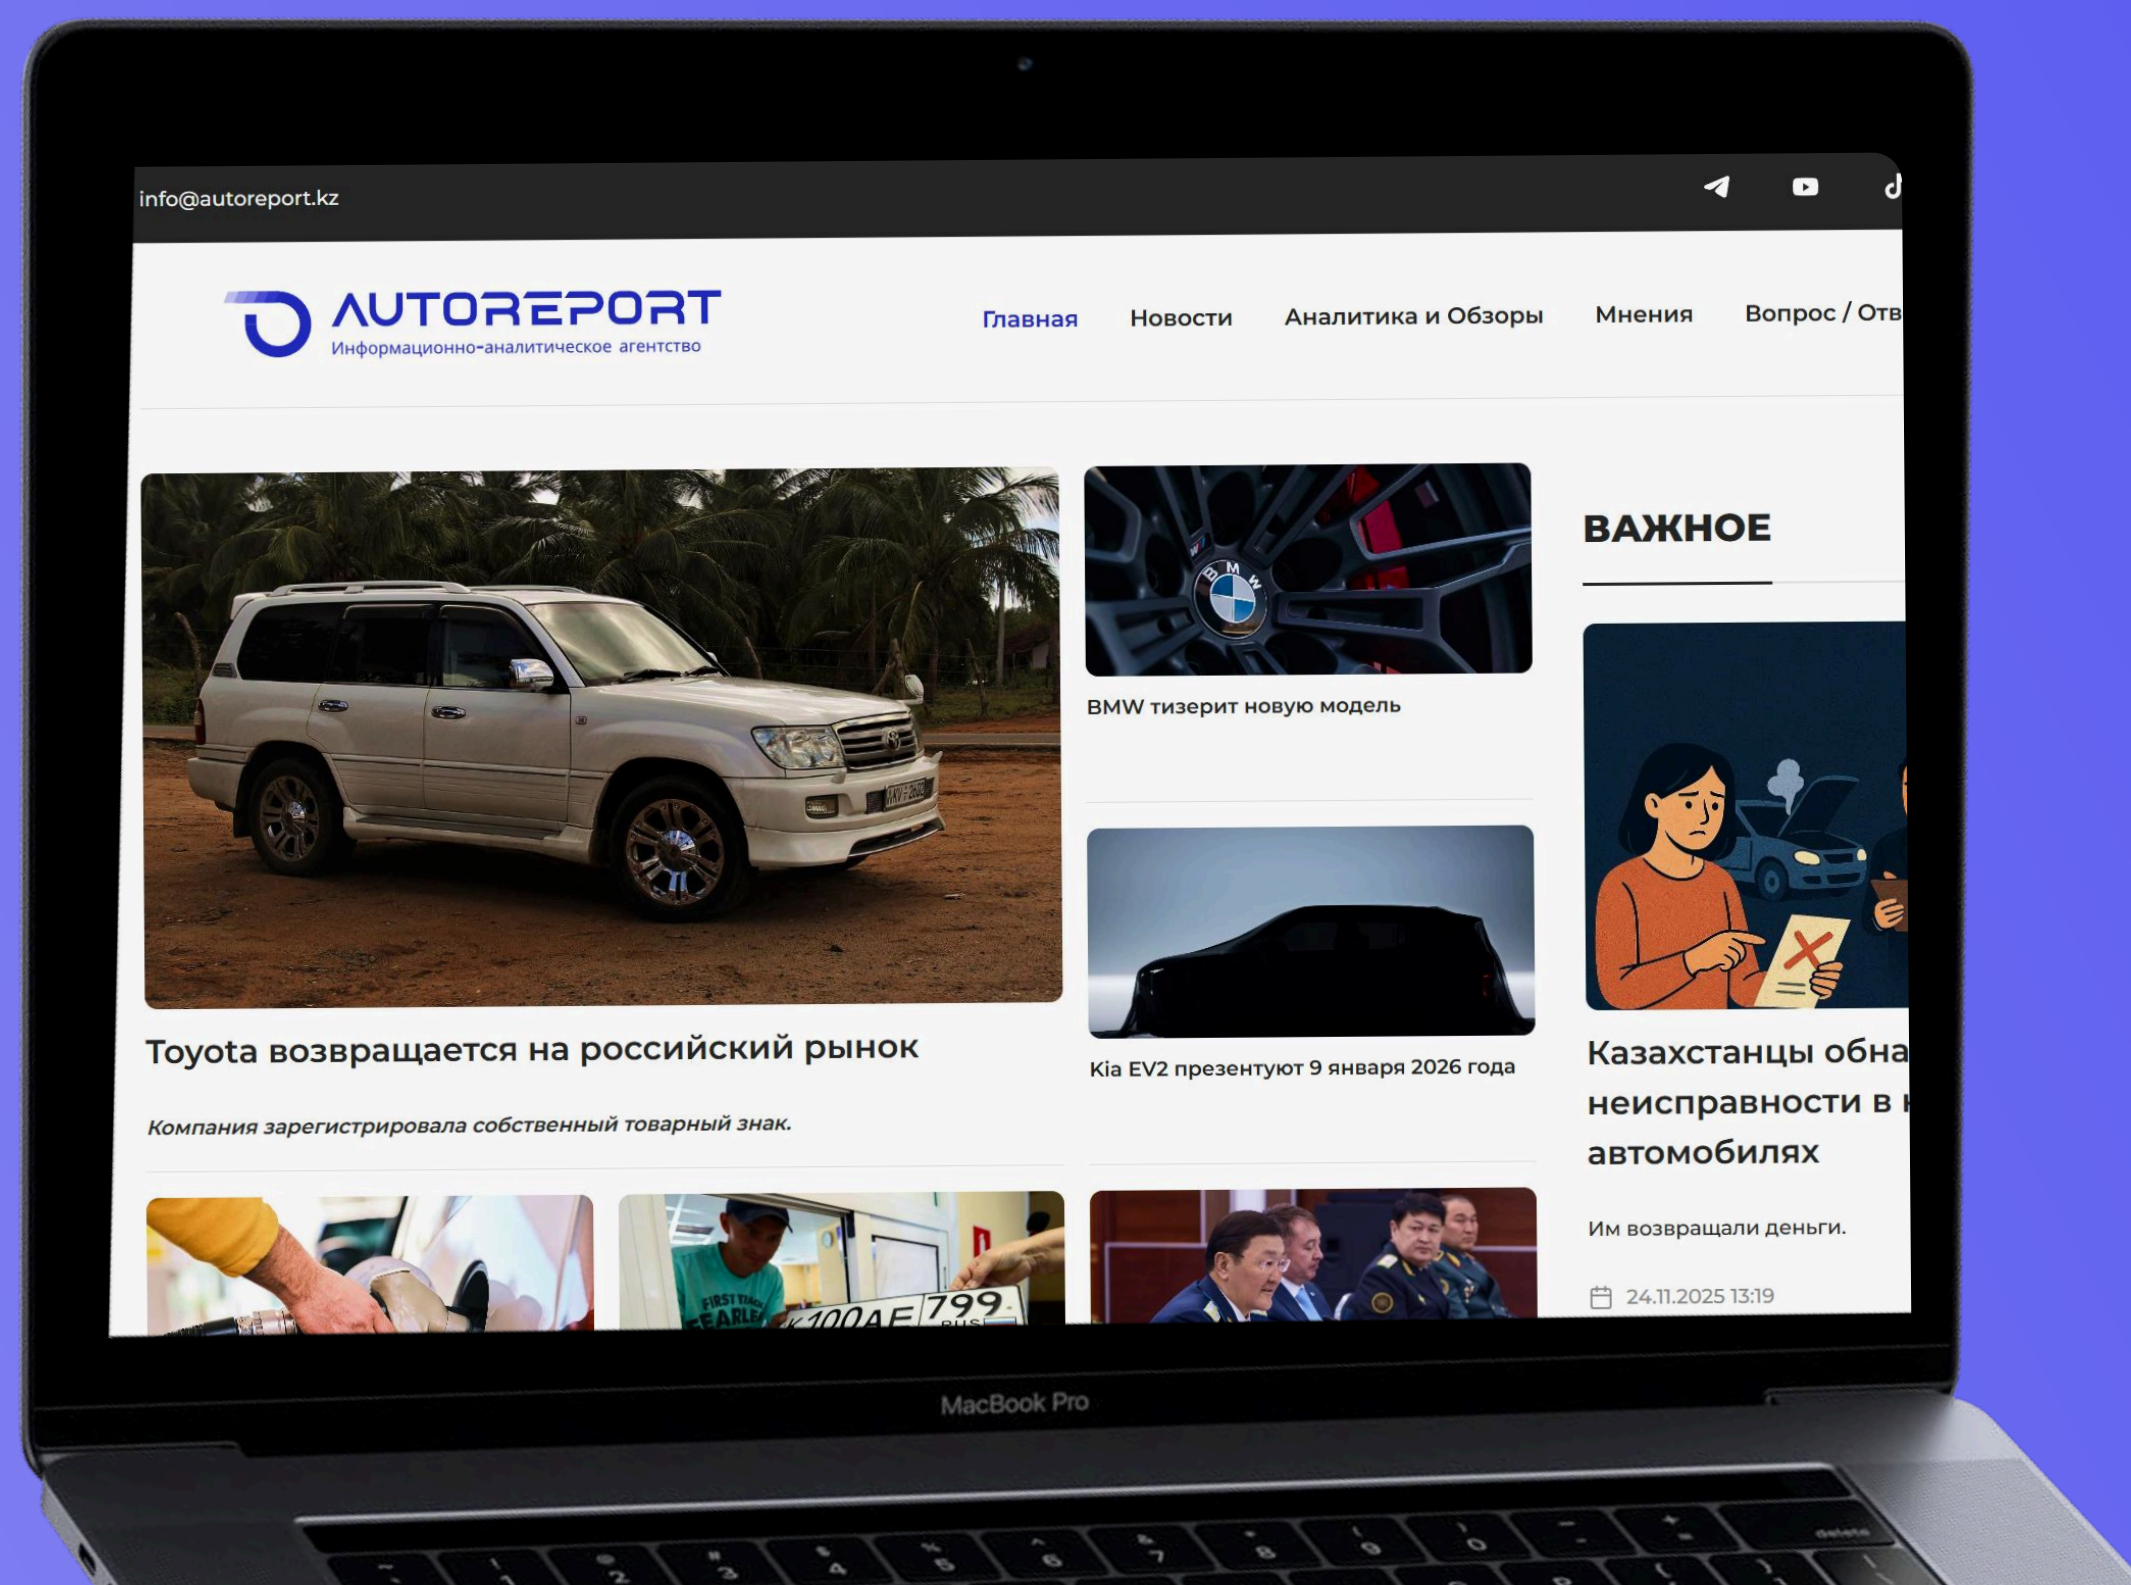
info@autoreport.kz

AUTOREPORT
Информационно-аналитическое агентство

Главная Новости Аналитика и Обзоры Мнения Вопрос / Отв

Toyota возвращается на российский рынок

Компания зарегистрировала собственный товарный знак.

BMW тизерит новую модель

Kia EV2 презентуют 9 января 2026 года

ВАЖНОЕ

Казахстанцы обна неисправности в автомобилях

Им возвращали деньги.

24.11.2025 13:19

MacBook Pro